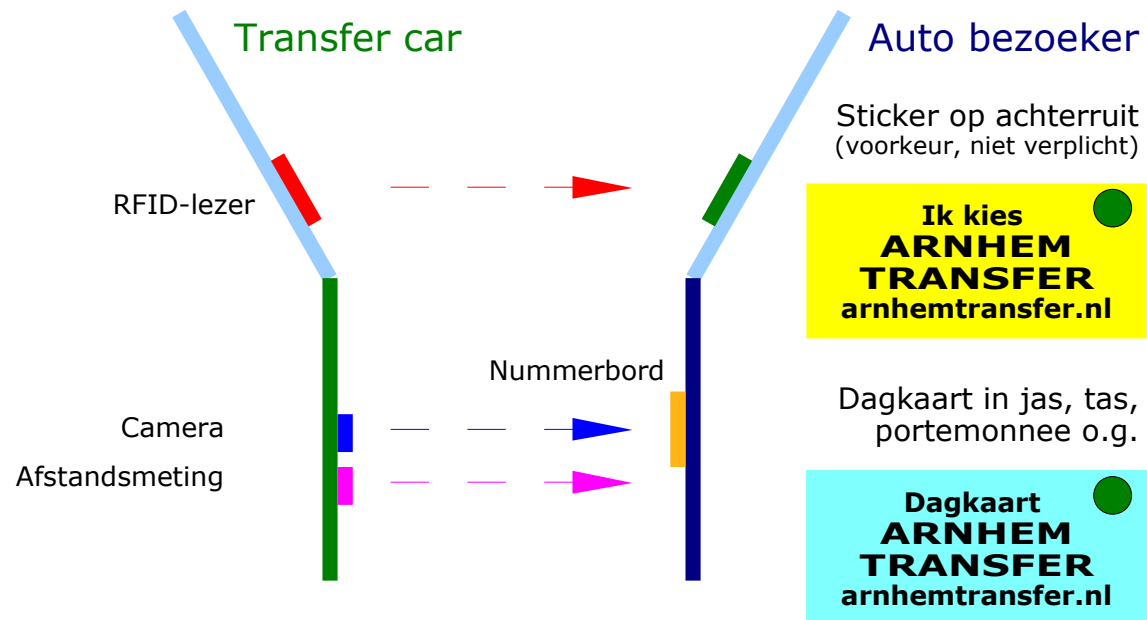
Transfer car

Auto bezoeker

Sticker op achterruit
(voorkeur, niet verplicht)

RFID-lezer

Ik kies
ARNHEM
TRANSFER
arnhemtransfer.nl

Nummerbord

Camera

Afstandsmeting

Dagkaart in jas, tas, portemonnee o.g.

Dagkaart
ARNHEM
TRANSFER
arnhemtransfer.nl